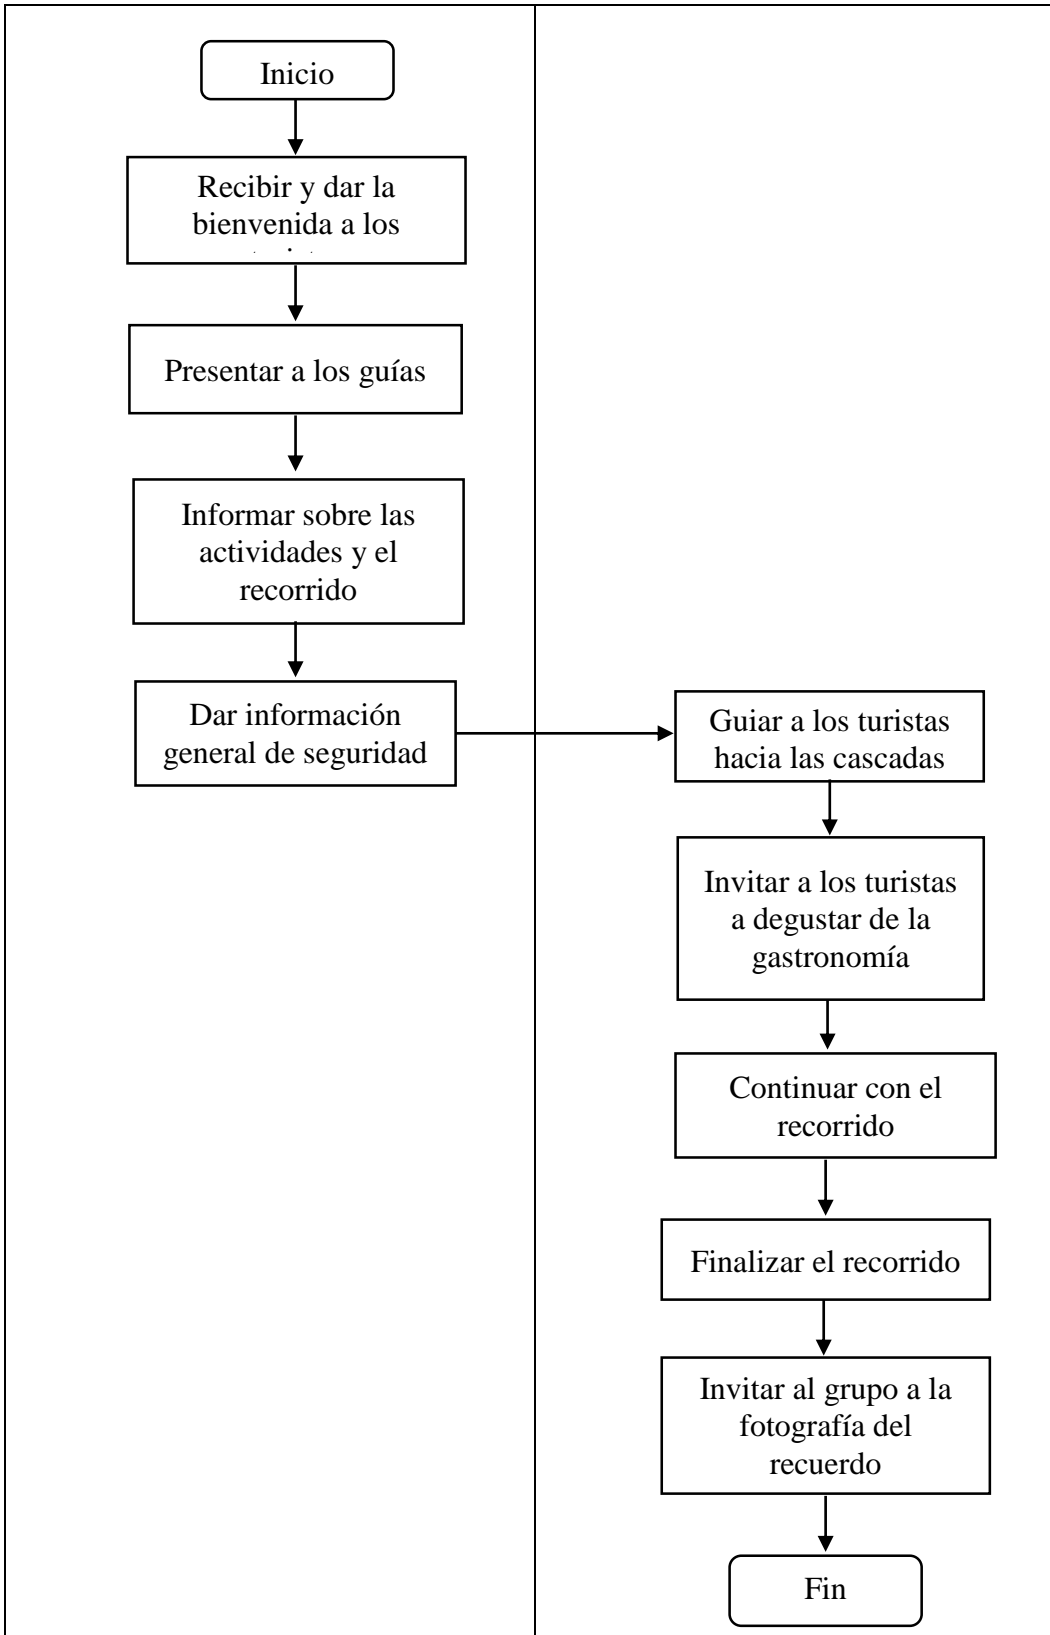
Inicio

Recibir y dar la bienvenida a los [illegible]

Presentar a los guías

Informar sobre las actividades y el recorrido

Dar información general de seguridad

Guiar a los turistas hacia las cascadas

Invitar a los turistas a degustar de la gastronomía

Continuar con el recorrido

Finalizar el recorrido

Invitar al grupo a la fotografía del recuerdo

Fin